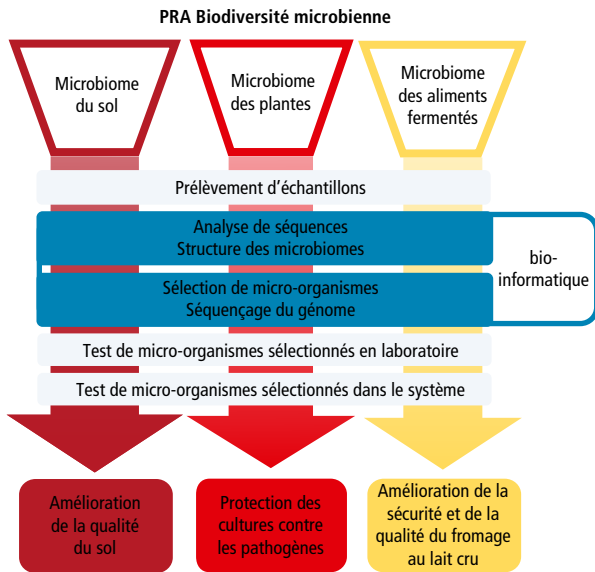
PRA Biodiversité microbienne

Microbiome du sol

Microbiome des plantes

Microbiome des aliments fermentés

Prélèvement d'échantillons

Analyse de séquences
Structure des microbiomes

Sélection de micro-organismes
Séquençage du génome

bio-informatique

Test de micro-organismes sélectionnés en laboratoire

Test de micro-organismes sélectionnés dans le système

Amélioration de la qualité du sol

Protection des cultures contre les pathogènes

Amélioration de la sécurité et de la qualité du fromage au lait cru